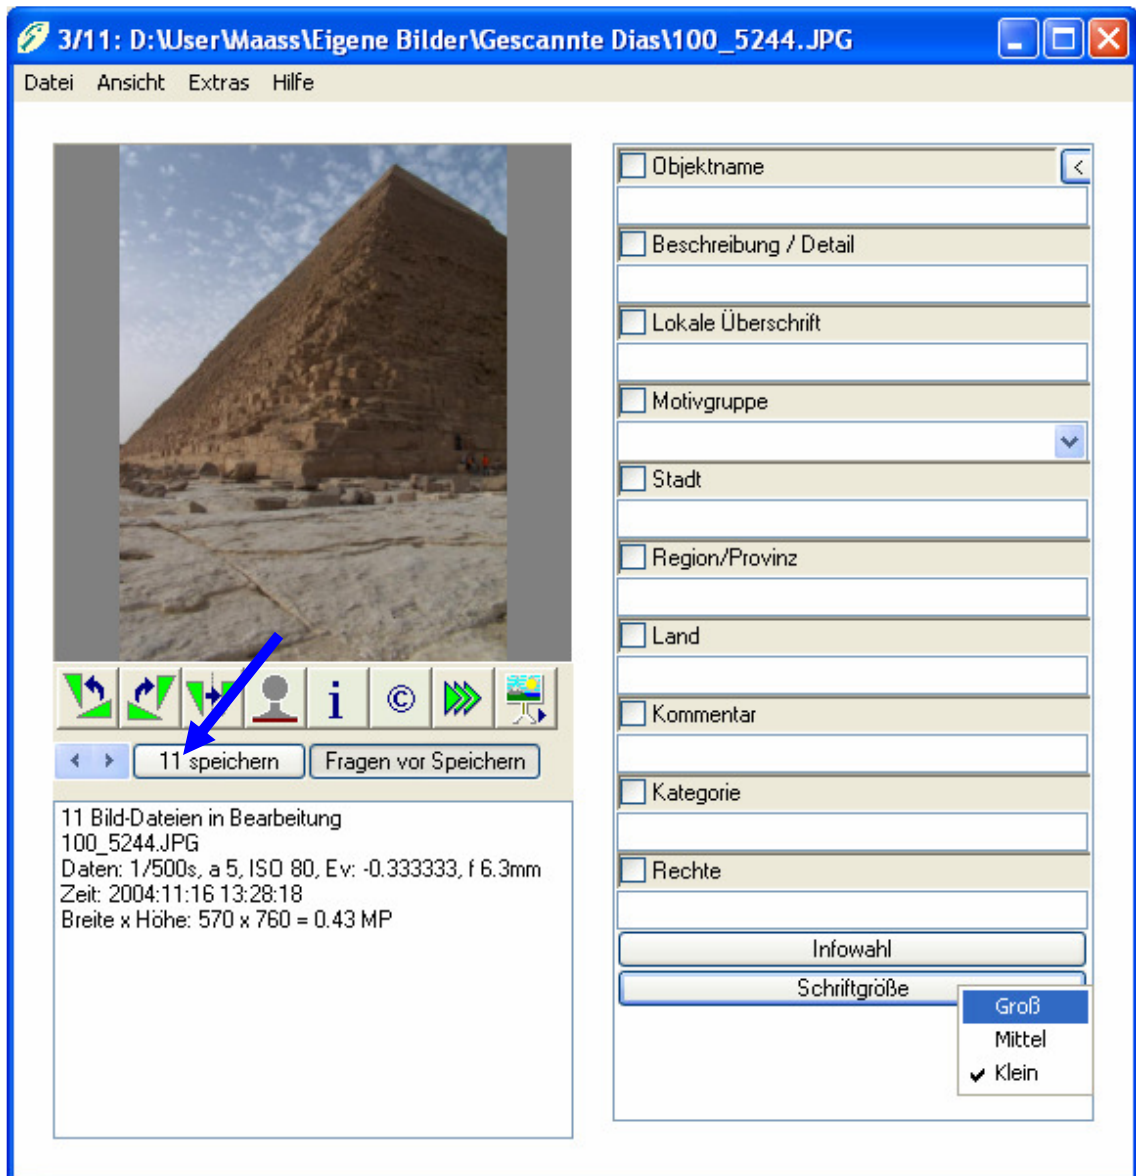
3/11: D:\User\Maass\Eigene Bilder\Gescannte Dias\100_5244.JPG

Datei Ansicht Extras Hilfe

i ©

11 speichern Fragen vor Speichern

11 Bild-Dateien in Bearbeitung
100_5244.JPG
Daten: 1/500s, a 5, ISO 80, Ev: -0.333333, f 6.3mm
Zeit: 2004:11:16 13:28:18
Breite x Höhe: 570 x 760 = 0.43 MP

Objektname
<
Beschreibung / Detail
Lokale Überschrift
Motivgruppe
Stadt
Region/Provinz
Land
Kommentar
Kategorie
Rechte
Infowahl
Schriftgröße
Groß
Mittel
✔ Klein